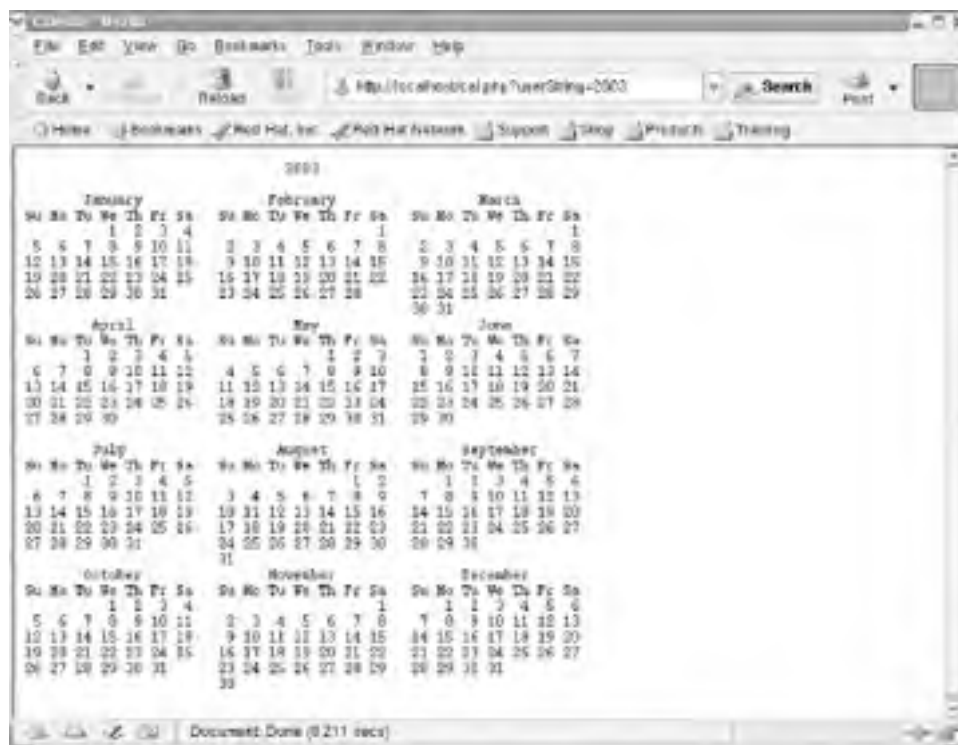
File Edit View Go Bookmarks Tools Window Help

Back Reload http://localhost/cal.php?userString=2003 Search Print

Home Bookmarks Red Hat, Inc. Red Hat Network Support Shop Products Training

2003

January
Su Mo Tu We Th Fr Sa
1 2 3 4
5 6 7 8 9 10 11
12 13 14 15 16 17 18
19 20 21 22 23 24 25
26 27 28 29 30 31

February
Su Mo Tu We Th Fr Sa
1
2 3 4 5 6 7 8
9 10 11 12 13 14 15
16 17 18 19 20 21 22
23 24 25 26 27 28

March
Su Mo Tu We Th Fr Sa
1
2 3 4 5 6 7 8
9 10 11 12 13 14 15
16 17 18 19 20 21 22
23 24 25 26 27 28 29
30 31

April
Su Mo Tu We Th Fr Sa
1 2 3 4 5
6 7 8 9 10 11 12
13 14 15 16 17 18 19
20 21 22 23 24 25 26
27 28 29 30

May
Su Mo Tu We Th Fr Sa
1 2 3
4 5 6 7 8 9 10
11 12 13 14 15 16 17
18 19 20 21 22 23 24
25 26 27 28 29 30 31

June
Su Mo Tu We Th Fr Sa
1 2 3 4 5 6 7
8 9 10 11 12 13 14
15 16 17 18 19 20 21
22 23 24 25 26 27 28
29 30

July
Su Mo Tu We Th Fr Sa
1 2 3 4 5
6 7 8 9 10 11 12
13 14 15 16 17 18 19
20 21 22 23 24 25 26
27 28 29 30 31

August
Su Mo Tu We Th Fr Sa
1 2
3 4 5 6 7 8 9
10 11 12 13 14 15 16
17 18 19 20 21 22 23
24 25 26 27 28 29 30
31

September
Su Mo Tu We Th Fr Sa
1 2 3 4 5 6
7 8 9 10 11 12 13
14 15 16 17 18 19 20
21 22 23 24 25 26 27
28 29 30

October
Su Mo Tu We Th Fr Sa
1 2 3 4
5 6 7 8 9 10 11
12 13 14 15 16 17 18
19 20 21 22 23 24 25
26 27 28 29 30 31

November
Su Mo Tu We Th Fr Sa
1
2 3 4 5 6 7 8
9 10 11 12 13 14 15
16 17 18 19 20 21 22
23 24 25 26 27 28 29
30

December
Su Mo Tu We Th Fr Sa
1 2 3 4 5 6
7 8 9 10 11 12 13
14 15 16 17 18 19 20
21 22 23 24 25 26 27
28 29 30 31

Document: Done (0.211 secs)